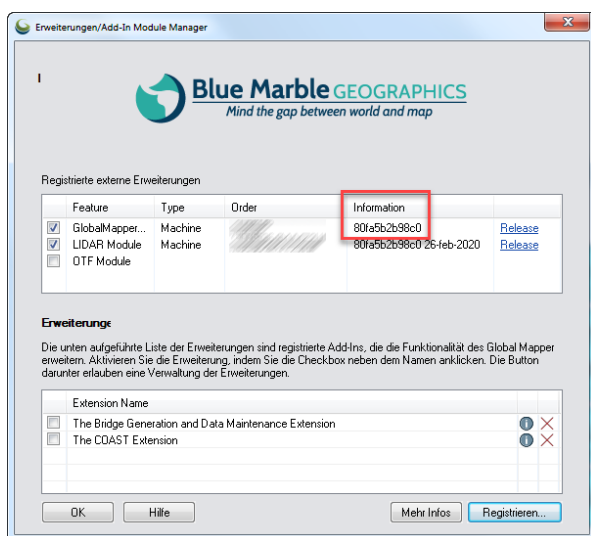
Erweiterungen/Add-In Module Manager

I

Blue Marble GEOGRAPHICS
Mind the gap between world and map

Registrierte externe Erweiterungen

| | Feature | Type | Order | Information | |
|---|---|---|---|---|---|
| ☑ | GlobalMapper... | Machine | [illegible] | 80fa5b2b98c0 | Release |
| ☑ | LIDAR Module | Machine | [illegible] | 80fa5b2b98c0 26-feb-2020 | Release |
| ☐ | OTF Module | | | | |

Erweiterunge

Die unten aufgeführte Liste der Erweiterungen sind registrierte Add-Ins, die die Funktionalität des Global Mapper erweitern. Aktivieren Sie die Erweiterung, indem Sie die Checkbox neben dem Namen anklicken. Die Button darunter erlauben eine Verwaltung der Erweiterungen.

| | Extension Name |
|---|---|
| ☐ | The Bridge Generation and Data Maintenance Extension |
| ☐ | The COAST Extension |

OK
Hilfe
Mehr Infos
Registrieren...